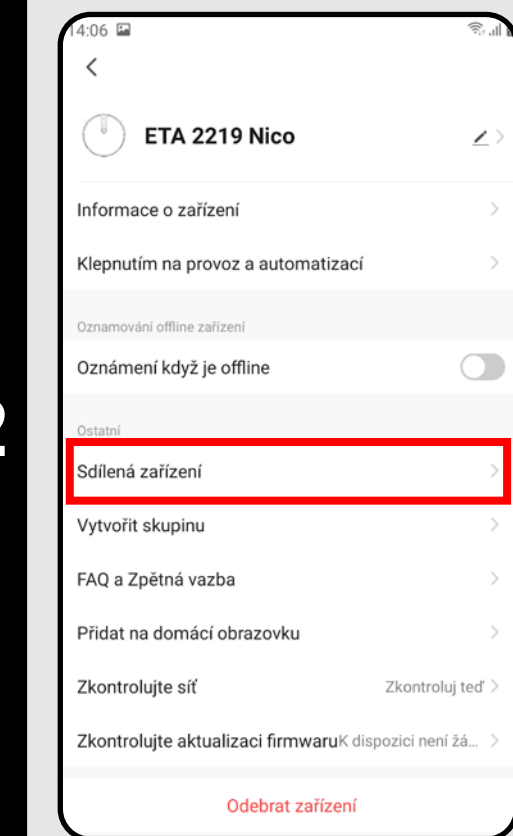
14:06

ETA 2219 Nico

Informace o zařízení

Klepnutím na provoz a automatizací

Oznamování offline zařízení

Oznámení když je offline

Ostatní

Sdílená zařízení

Vytvořit skupinu

FAQ a Zpětná vazba

Přidat na domácí obrazovku

Zkontrolujte síť Zkontroluj teď

Zkontrolujte aktualizaci firmwaru K dispozici není žá...

Odebrat zařízení